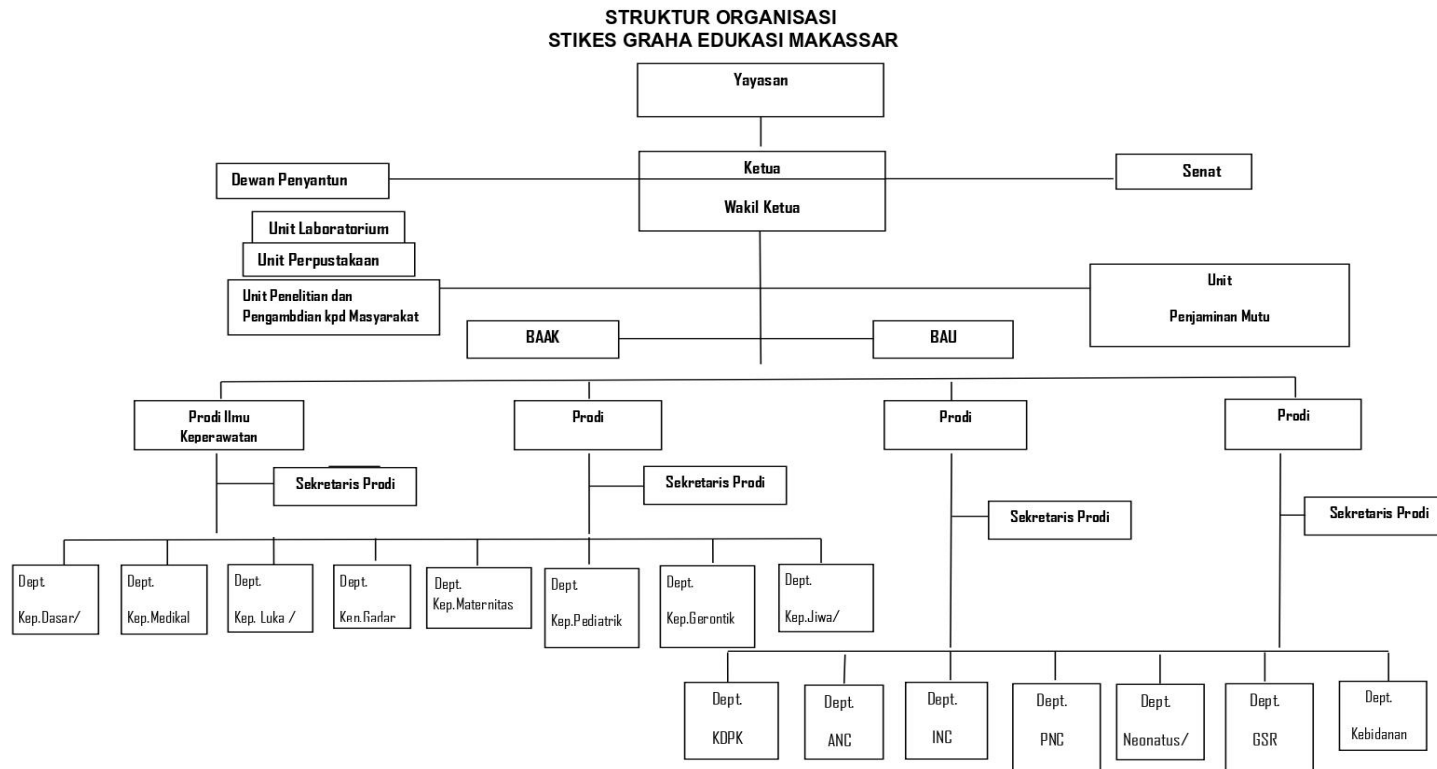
STRUKTUR ORGANISASI
STIKES GRAHA EDUKASI MAKASSAR

Yayasan

Dewan Penyantun

Ketua

Wakil Ketua

Senat

Unit Laboratorium

Unit Perpustakaan

Unit Penelitian dan Pengambdian kpd Masyarakat

Unit

Penjaminan Mutu

BAAK

BAU

Prodi Ilmu Keperawatan

Sekretaris Prodi

Prodi

Sekretaris Prodi

Prodi

Sekretaris Prodi

Prodi

Sekretaris Prodi

Dept. Kep.Dasar/

Dept. Kep.Medikal

Dept. Kep. Luka /

Dept. Kep.Gadar

Dept. Kep.Maternitas

Dept Kep.Pediatrik

Dept. Kep.Gerontik

Dept. Kep.Jiwa/

Dept. KDPK

Dept. ANC

Dept. INC

Dept. PNC

Dept. Neonatus/

Dept. GSR

Dept. Kebidanan